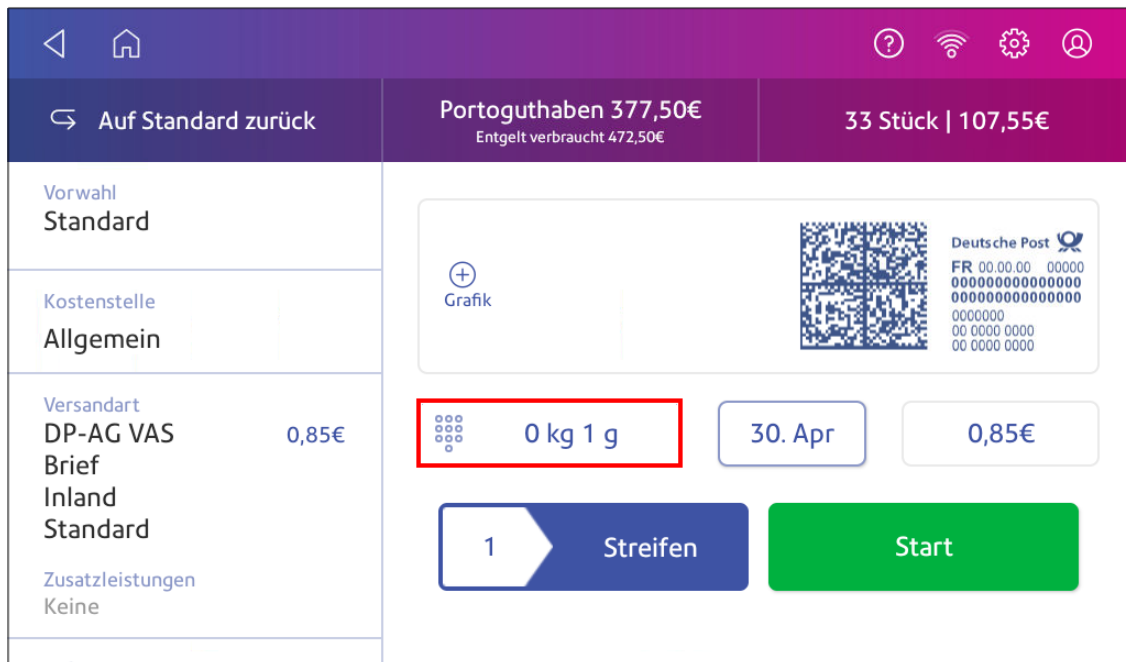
Auf Standard zurück

Portoguthaben 377,50€
Entgelt verbraucht 472,50€

33 Stück | 107,55€

Vorwahl
Standard

Kostenstelle
Allgemein

Versandart
DP-AG VAS Brief Inland Standard
0,85€

Zusatzleistungen
Keine

Grafik

Deutsche Post
FR 00.00.00 00000
000000000000000
000000000000000
0000000
00 0000 0000
00 0000 0000

0 kg 1 g

30. Apr

0,85€

1

Streifen

Start